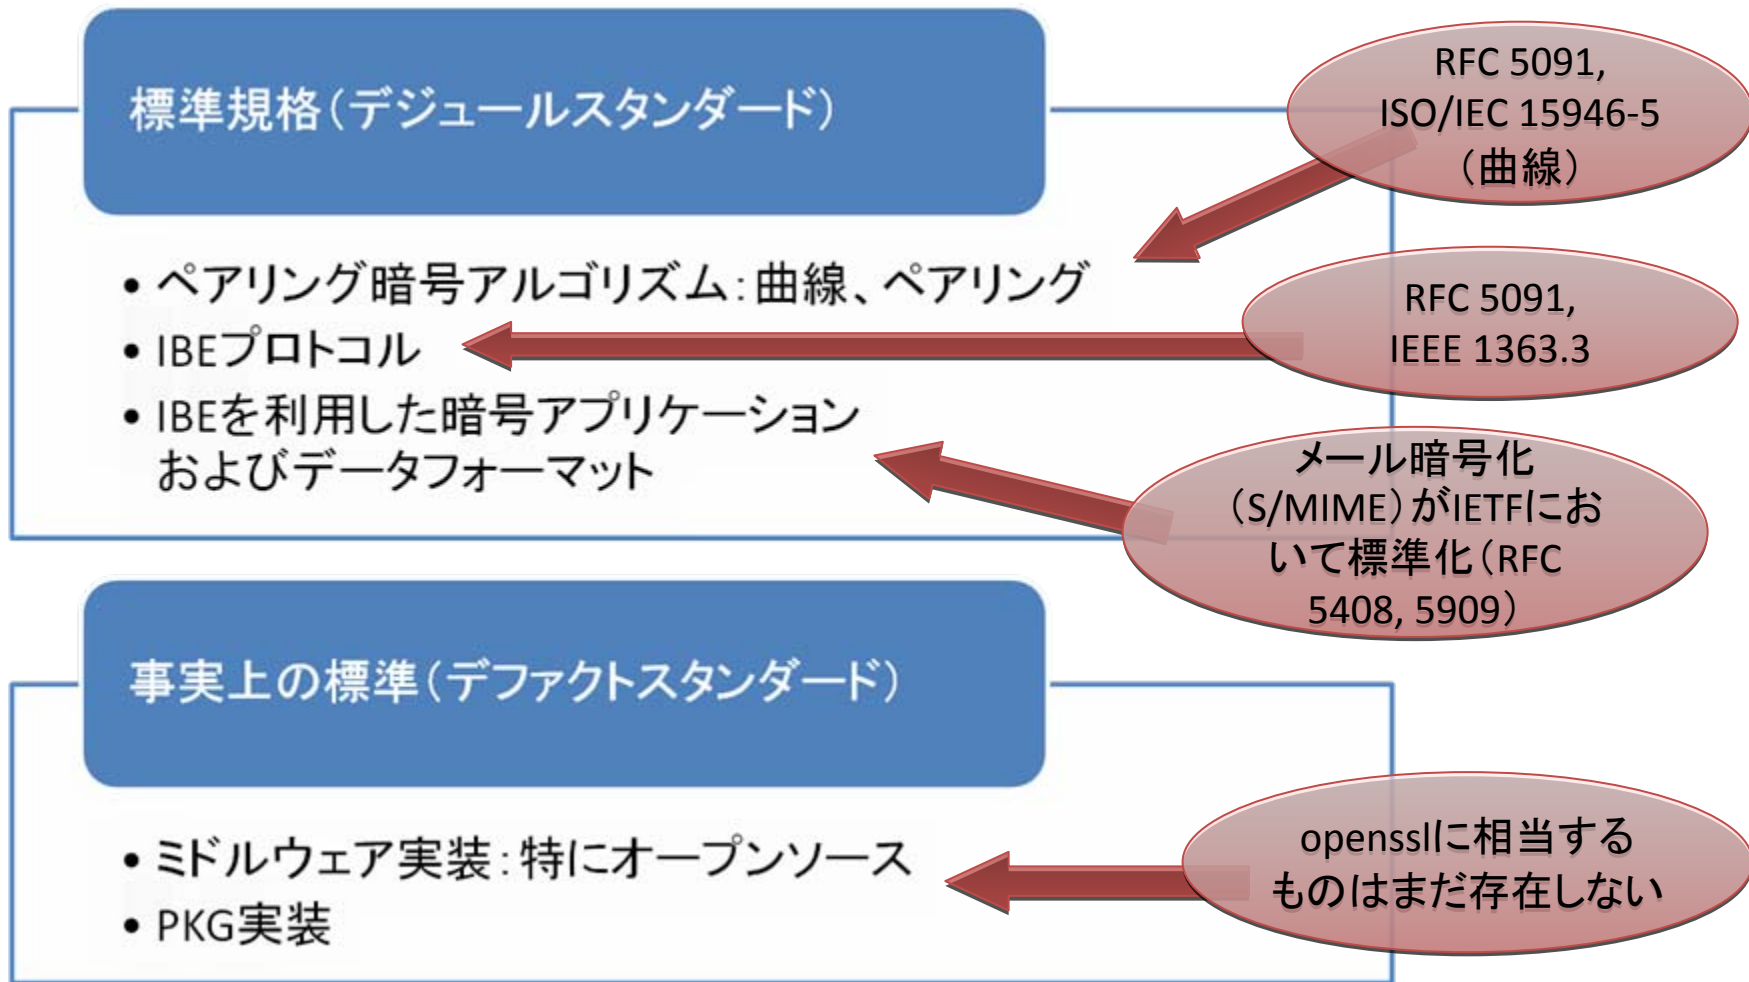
標準規格（デジュールスタンダード）

RFC 5091, ISO/IEC 15946-5（曲線）

• ペアリング暗号アルゴリズム：曲線、ペアリング
• IBEプロトコル
• IBEを利用した暗号アプリケーションおよびデータフォーマット

RFC 5091, IEEE 1363.3

メール暗号化（S/MIME）がIETFにおいて標準化（RFC 5408, 5909）

事実上の標準（デファクトスタンダード）

• ミドルウェア実装：特にオープンソース
• PKG実装

opensslに相当するものはまだ存在しない